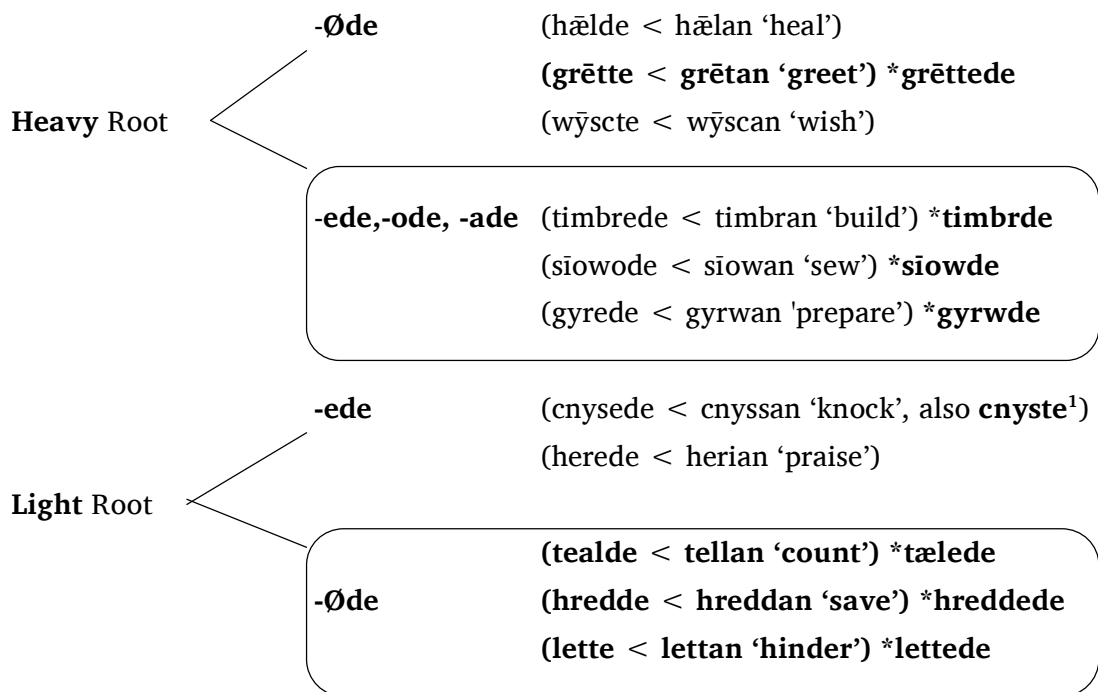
-Øde (hǣlde < hǣlan ‘heal’)
(grētte < grētan ‘greet’) *grēttede
(wȳscte < wȳscan ‘wish’)

Heavy Root

-ede,-ode, -ade (timbrede < timbran ‘build’) *timbrde
(sīowode < sīowan ‘sew’) *sīowde
(gyrede < gyrwan 'prepare') *gyrwde

-ede (cnysede < cnyssan ‘knock’, also cnyste$^1$)
(herede < herian ‘praise’)

Light Root

(tealde < tellan ‘count’) *tælede
-Øde (hredde < hreddan ‘save’) *hreddede
(lette < lettan ‘hinder’) *lettede